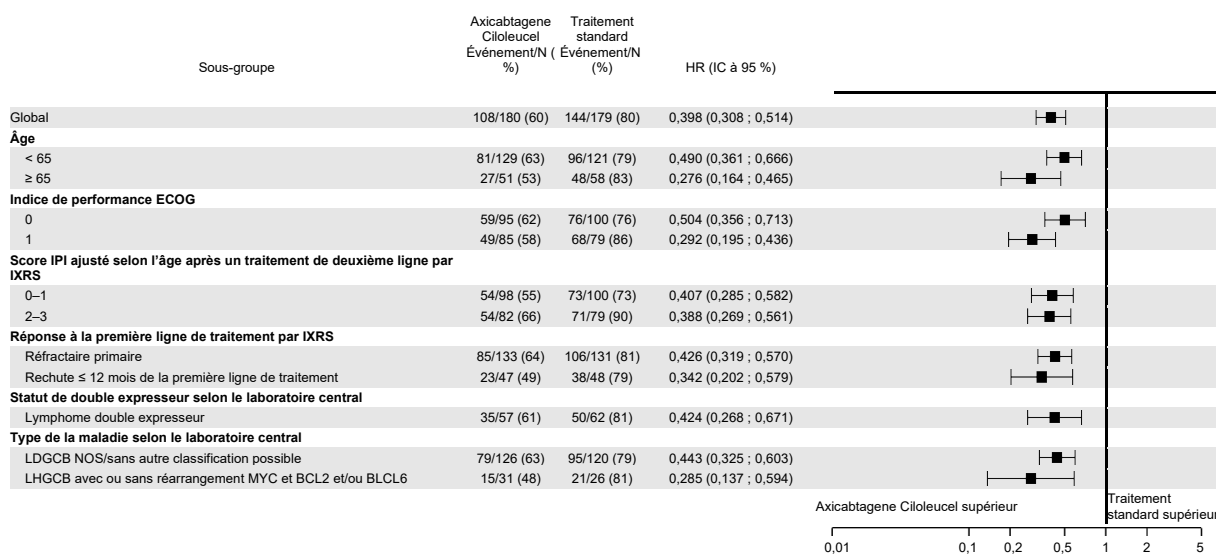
| Sous-groupe | Axicabtagene Ciloleucel Événement/N (%) | Traitement standard Événement/N (%) | HR (IC à 95 %) |
|---|---|---|---|
| Global | 108/180 (60) | 144/179 (80) | 0,398 (0,308 ; 0,514) |
| **Âge** | | | |
| < 65 | 81/129 (63) | 96/121 (79) | 0,490 (0,361 ; 0,666) |
| ≥ 65 | 27/51 (53) | 48/58 (83) | 0,276 (0,164 ; 0,465) |
| **Indice de performance ECOG** | | | |
| 0 | 59/95 (62) | 76/100 (76) | 0,504 (0,356 ; 0,713) |
| 1 | 49/85 (58) | 68/79 (86) | 0,292 (0,195 ; 0,436) |
| **Score IPI ajusté selon l'âge après un traitement de deuxième ligne par IXRS** | | | |
| 0–1 | 54/98 (55) | 73/100 (73) | 0,407 (0,285 ; 0,582) |
| 2–3 | 54/82 (66) | 71/79 (90) | 0,388 (0,269 ; 0,561) |
| **Réponse à la première ligne de traitement par IXRS** | | | |
| Réfractaire primaire | 85/133 (64) | 106/131 (81) | 0,426 (0,319 ; 0,570) |
| Rechute ≤ 12 mois de la première ligne de traitement | 23/47 (49) | 38/48 (79) | 0,342 (0,202 ; 0,579) |
| **Statut de double expresseur selon le laboratoire central** | | | |
| Lymphome double expresseur | 35/57 (61) | 50/62 (81) | 0,424 (0,268 ; 0,671) |
| **Type de la maladie selon le laboratoire central** | | | |
| LDGCB NOS/sans autre classification possible | 79/126 (63) | 95/120 (79) | 0,443 (0,325 ; 0,603) |
| LHGCB avec ou sans réarrangement MYC et BCL2 et/ou BLCL6 | 15/31 (48) | 21/26 (81) | 0,285 (0,137 ; 0,594) |

Axicabtagene Ciloleucel supérieur

Traitement standard supérieur

0,01 0,1 0,2 0,5 1 2 5